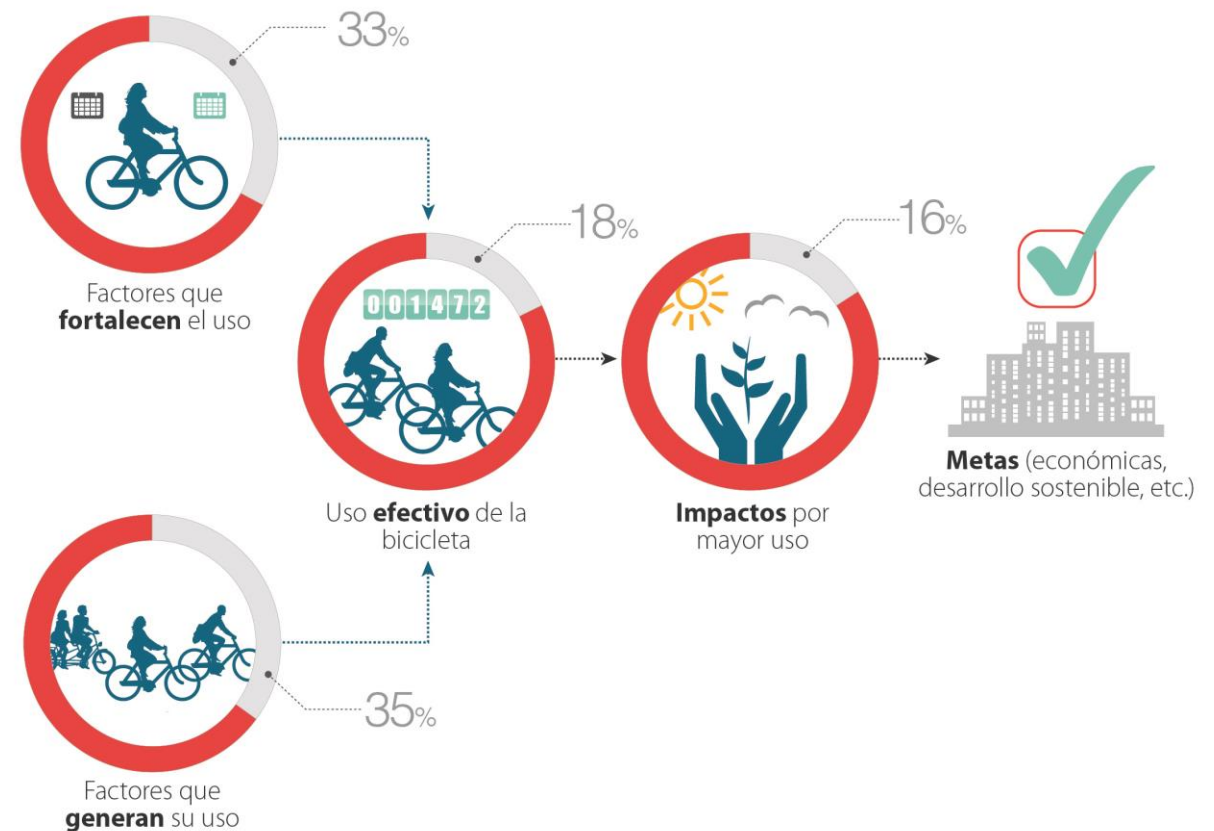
33%

Factores que **fortalecen** el uso

001472

18%

Uso **efectivo** de la bicicleta

16%

**Impactos** por mayor uso

**Metas** (económicas, desarrollo sostenible, etc.)

35%

Factores que **generan** su uso